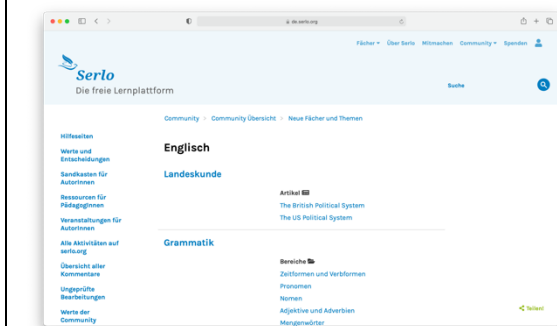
de.serlo.org

Fächer Über Serlo Mitmachen Community Spenden

Serlo
Die freie Lernplattform

Suche

Community > Community Übersicht > Neue Fächer und Themen

Hilfeseiten
Werte und Entscheidungen
Sandkasten für AutorInnen
Ressourcen für PädagogInnen
Veranstaltungen für AutorInnen
Alle Aktivitäten auf serlo.org
Übersicht aller Kommentare
Ungeprüfte Bearbeitungen
Werte der Community

Englisch

Landeskunde

Artikel
The British Political System
The US Political System

Grammatik

Bereiche
Zeitformen und Verbformen
Pronomen
Nomen
Adjektive und Adverbien
Mengenwörter

Teilen!